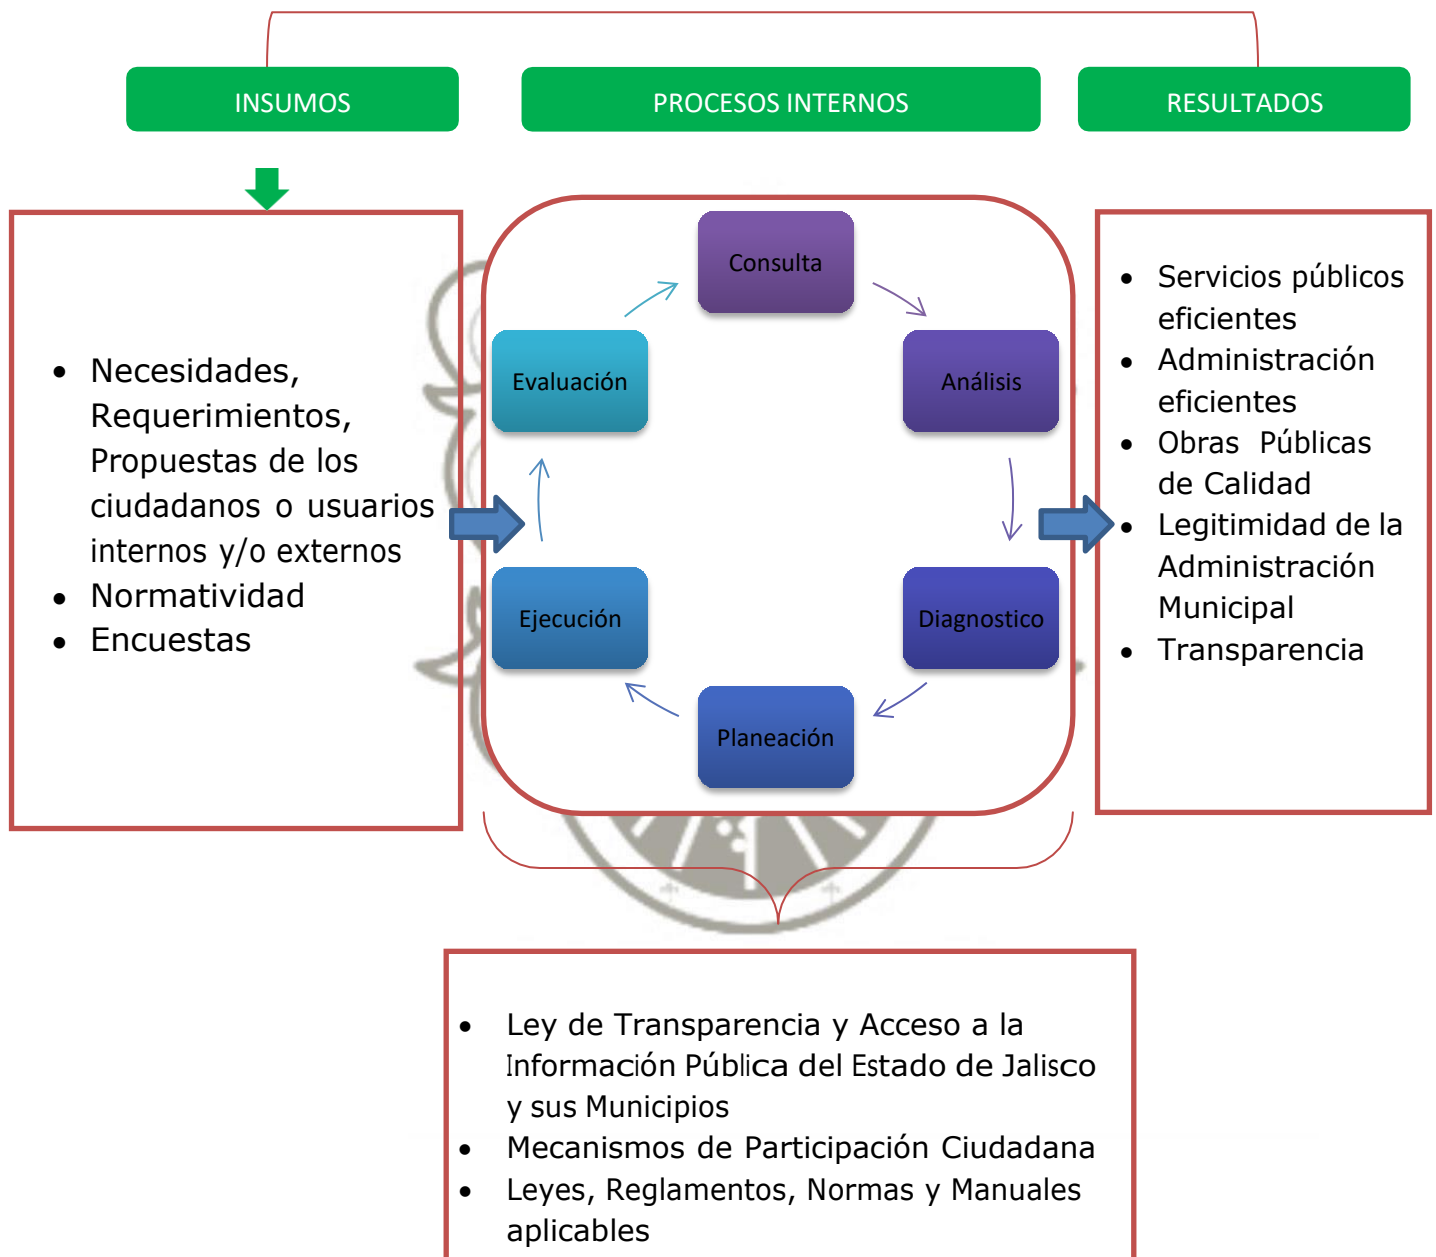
INSUMOS

PROCESOS INTERNOS

RESULTADOS

- Necesidades, Requerimientos, Propuestas de los ciudadanos o usuarios internos y/o externos
- Normatividad
- Encuestas

Consulta

Análisis

Diagnostico

Planeación

Ejecución

Evaluación

- Servicios públicos eficientes
- Administración eficientes
- Obras Públicas de Calidad
- Legitimidad de la Administración Municipal
- Transparencia

- Ley de Transparencia y Acceso a la Información Pública del Estado de Jalisco y sus Municipios
- Mecanismos de Participación Ciudadana
- Leyes, Reglamentos, Normas y Manuales aplicables